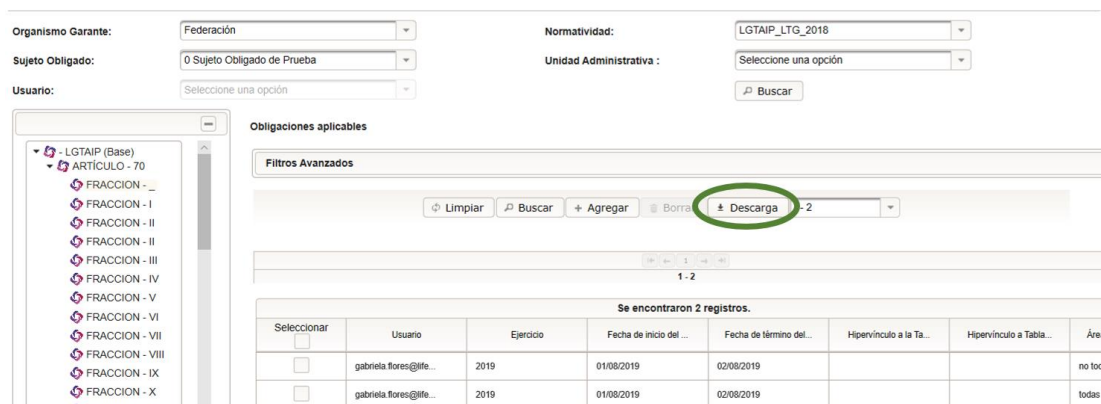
Organismo Garante: Federación

Normatividad: LGTAIP_LTG_2018

Sujeto Obligado: 0 Sujeto Obligado de Prueba

Unidad Administrativa : Seleccione una opción

Usuario: Seleccione una opción

Buscar

- LGTAIP (Base)
ARTÍCULO - 70
FRACCION - _
FRACCION - I
FRACCION - II
FRACCION - II
FRACCION - III
FRACCION - IV
FRACCION - V
FRACCION - VI
FRACCION - VII
FRACCION - VIII
FRACCION - IX
FRACCION - X

Obligaciones aplicables

Filtros Avanzados

Limpiar | Buscar | + Agregar | Borra | Descarga | - 2

1

1 - 2

Se encontraron 2 registros.

| Seleccionar | Usuario | Ejercicio | Fecha de inicio del ... | Fecha de término del... | Hipervínculo a la Ta... | Hipervínculo a Tabla... | Áre |
|---|---|---|---|---|---|---|---|
| | gabriela.flores@life... | 2019 | 01/08/2019 | 02/08/2019 | | | no tod |
| | gabriela.flores@life... | 2019 | 01/08/2019 | 02/08/2019 | | | todas |